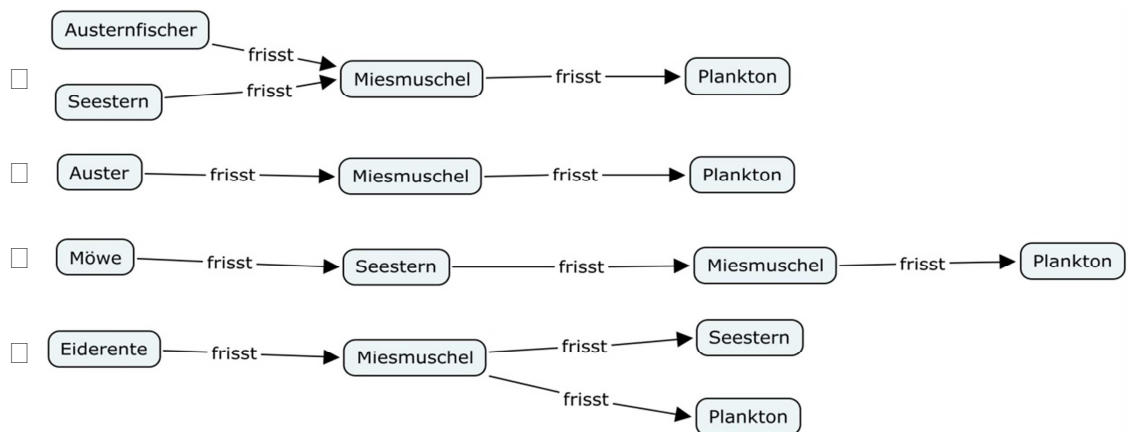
☐ Austernfischer frisst Miesmuschel
Seestern frisst Miesmuschel
Miesmuschel frisst Plankton

☐ Auster frisst Miesmuschel frisst Plankton

☐ Möwe frisst Seestern frisst Miesmuschel frisst Plankton

☐ Eiderente frisst Miesmuschel
Miesmuschel frisst Seestern
Miesmuschel frisst Plankton